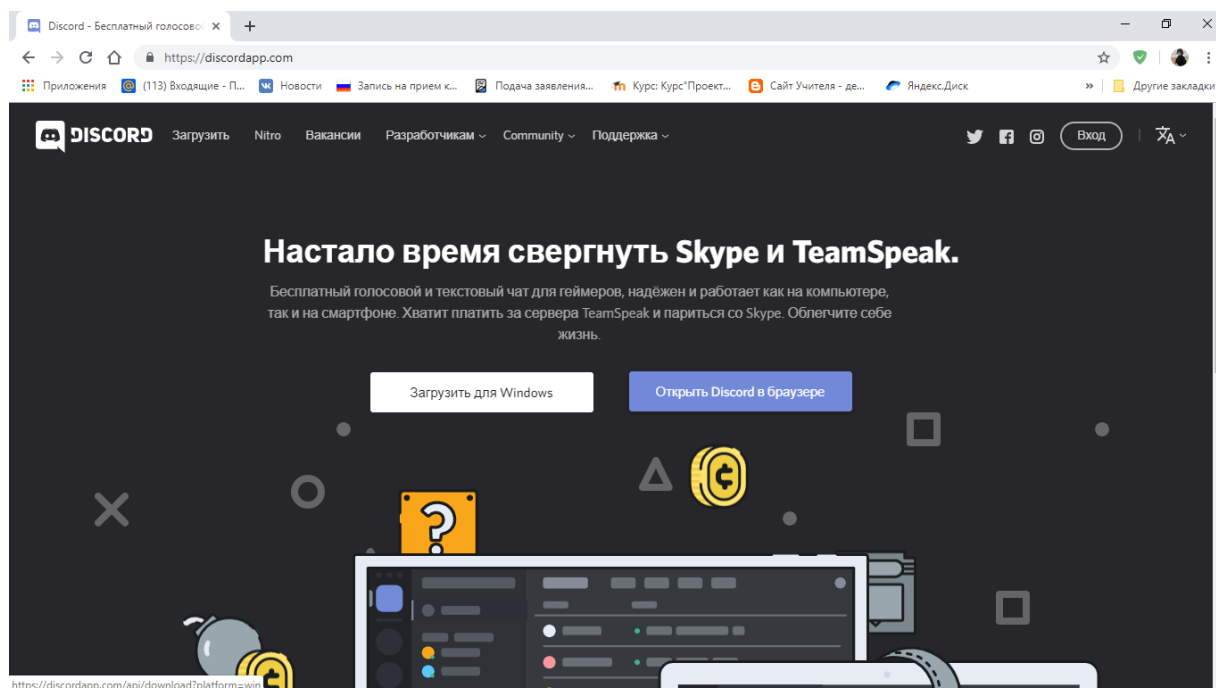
Discord - Бесплатный голосово ×
+
https://discordapp.com
Приложения (113) Входящие - П... Новости Запись на прием к... Подача заявления... Курс: Курс"Проект... Сайт Учителя - де... Яндекс.Диск » Другие закладки

DISCORD Загрузить Nitro Вакансии Разработчикам Community Поддержка Вход

Настало время свергнуть Skype и TeamSpeak.

Бесплатный голосовой и текстовый чат для геймеров, надёжен и работает как на компьютере, так и на смартфоне. Хватит платить за сервера TeamSpeak и париться со Skype. Облегчите себе жизнь.

Загрузить для Windows
Открыть Discord в браузере

https://discordapp.com/api/download?platform=win